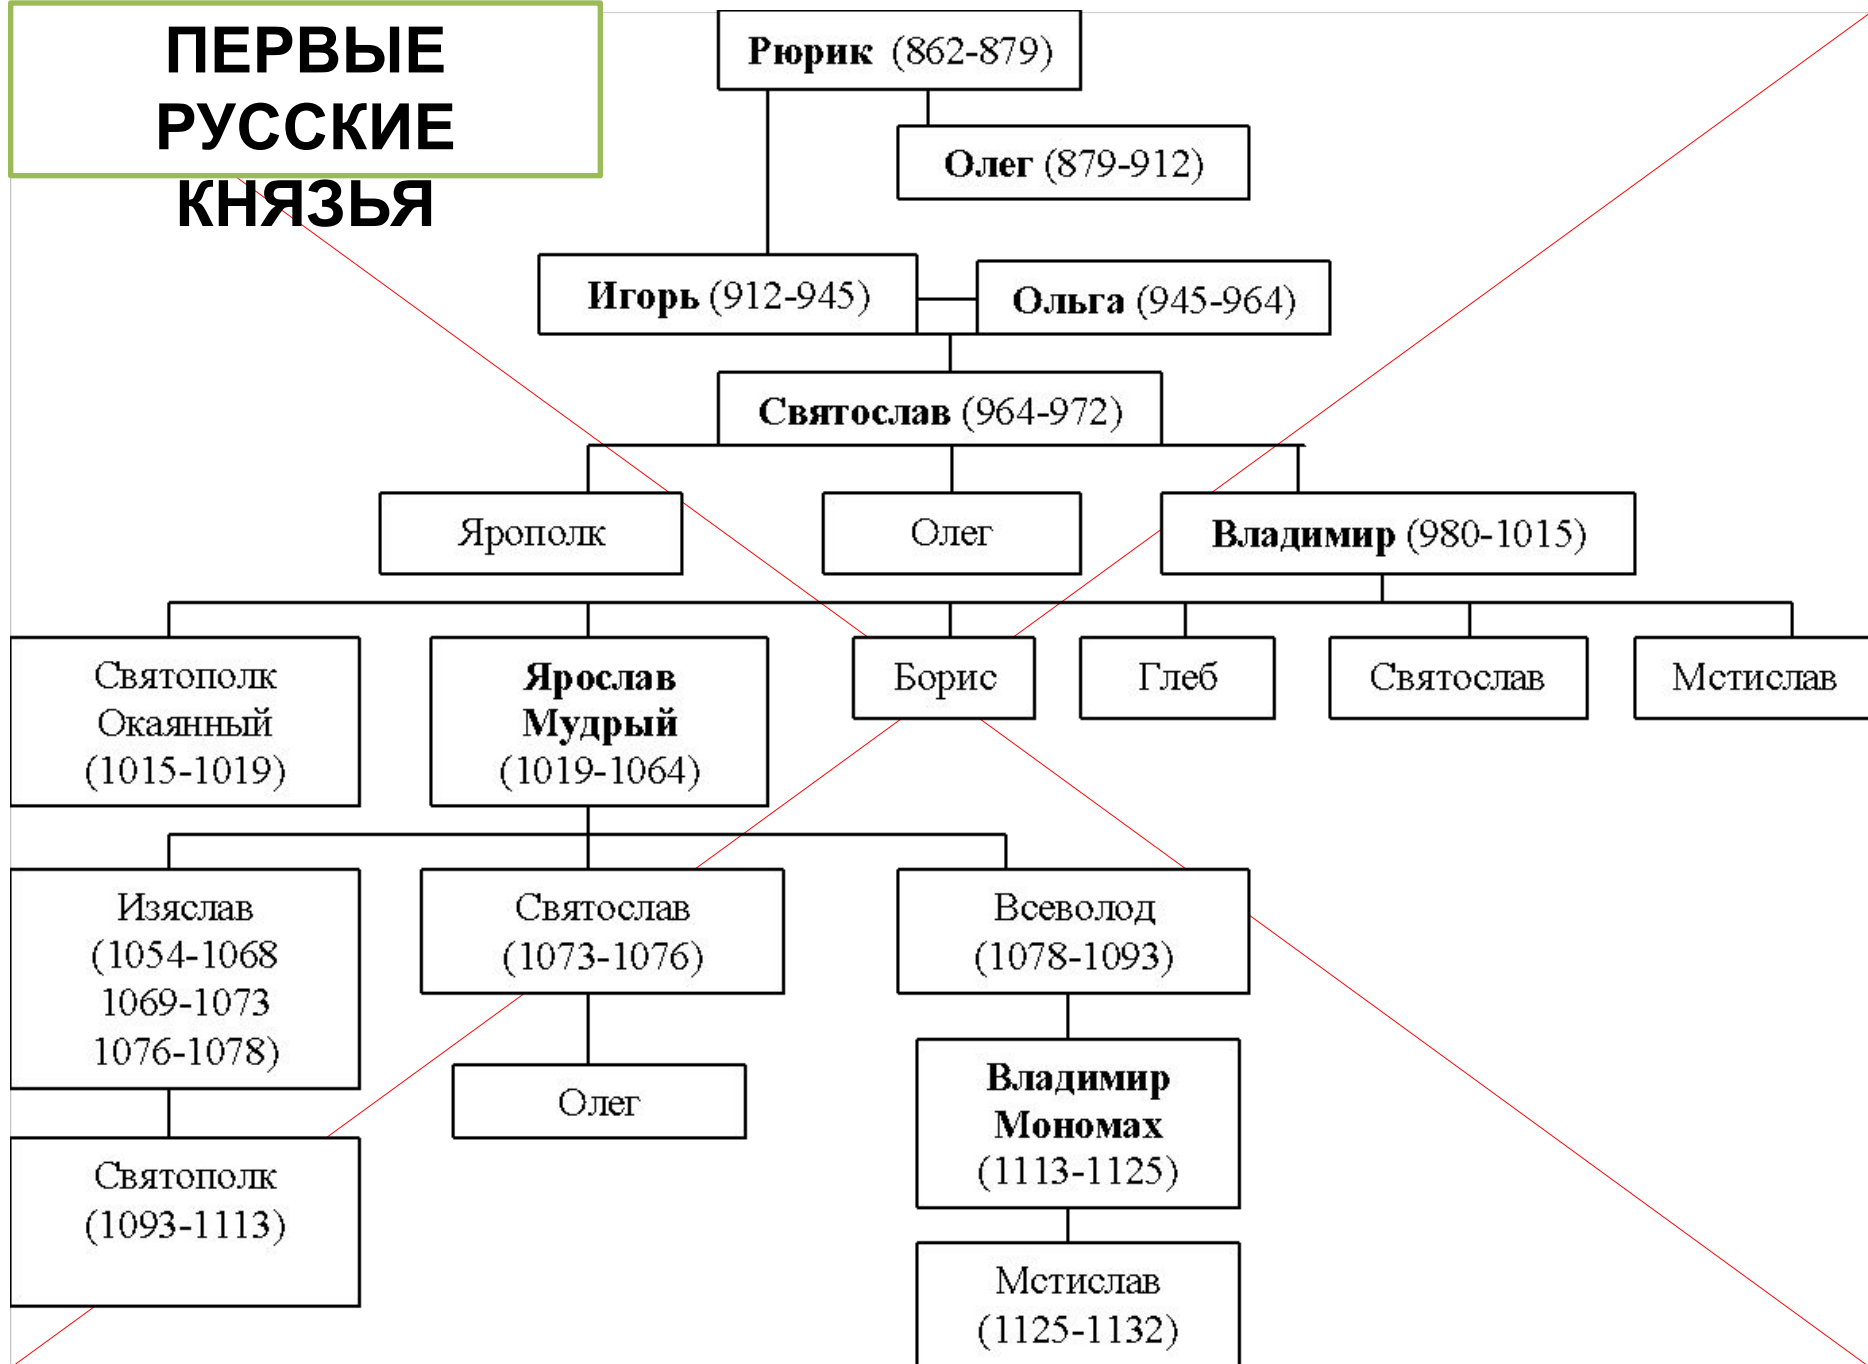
ПЕРВЫЕ РУССКИЕ КНЯЗЬЯ

Рюрик (862-879)

Олег (879-912)

Игорь (912-945)

Ольга (945-964)

Святослав (964-972)

Ярополк

Олег

Владимир (980-1015)

Святополк Окаянный (1015-1019)

Ярослав Мудрый (1019-1064)

Борис

Глеб

Святослав

Мстислав

Изяслав (1054-1068 1069-1073 1076-1078)

Святослав (1073-1076)

Всеволод (1078-1093)

Олег

Святополк (1093-1113)

Владимир Мономах (1113-1125)

Мстислав (1125-1132)